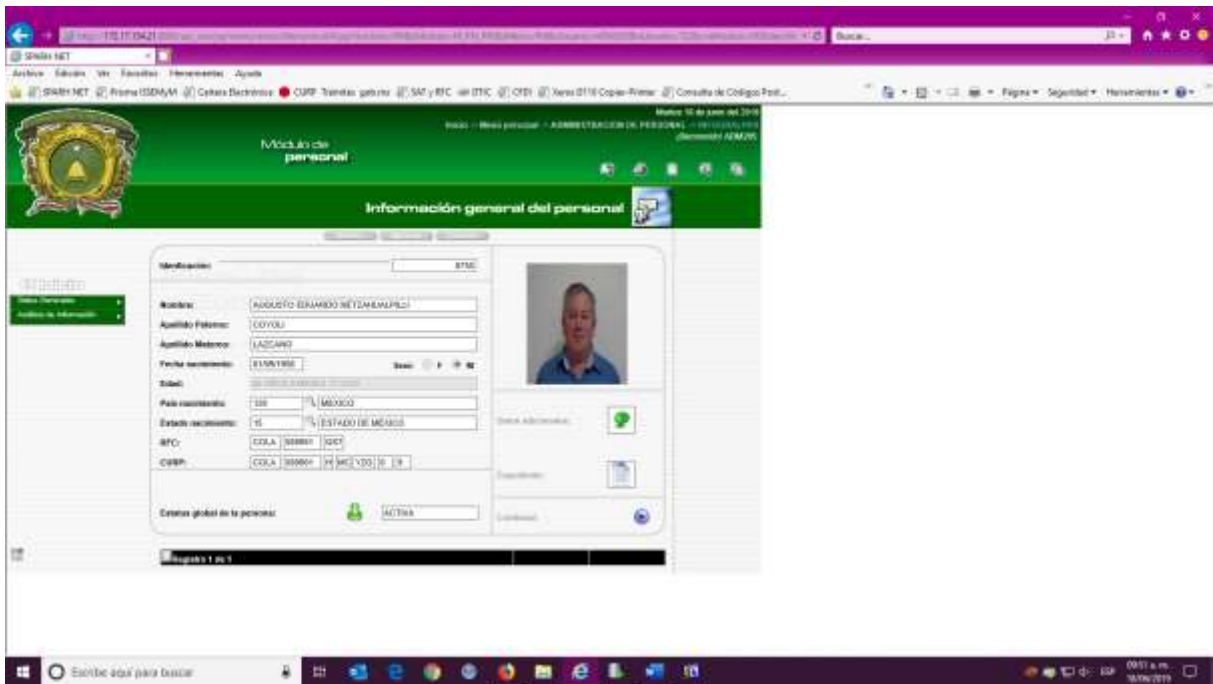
Buscar...

SPARH NET

Archivo Edición Ver Favoritos Herramientas Ayuda

SPARH NET Proma ISSEMyM Cartera Electrónica CURP Trámites gob.mx SAT y RFC uni DTIC CFDI Xerox 0116 Copier-Printer Consulta de Códigos Post...

Página Seguridad Herramientas

Martes 18 de junio del 2019

Inicio - Menú principal - ADMINISTRACION DE PERSONAL - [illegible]

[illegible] ADM295

Módulo de personal

Información general del personal

Identificación: 8750

Datos Generales

Análisis de Información

Nombre: AUGUSTO EDUARDO NETZAHUALPILLI

Apellido Paterno: COYOLI

Apellido Materno: LAZCANO

Fecha nacimiento: 01/06/1958 Sexo: F M

Edad: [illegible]

País nacimiento: 320 MEXICO

Estado nacimiento: 15 ESTADO DE MÉXICO

RFC: COLA 580601 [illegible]

CURP: COLA 580601 H MC YZG 0 9

Datos Adicionales

Expediente

Estatus global de la persona: ACTIVA

Contratos

Registro 1 de 1

Escribe aquí para buscar

09:51 a.m. 18/06/2019